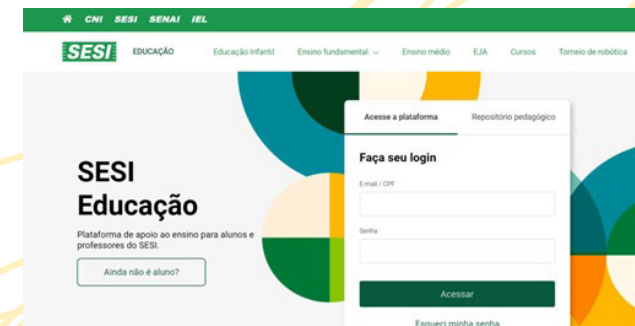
CNI SESI SENAI IEL

SESI EDUCAÇÃO Educação Infantil Ensino fundamental Ensino médio EJA Cursos Torneio de robótica

SESI Educação

Plataforma de apoio ao ensino para alunos e professores do SESI.

Ainda não é aluno?

Acesse a plataforma Repositório pedagógico

Faça seu login

E-mail / CPF

Senha

Acessar

Esqueci minha senha